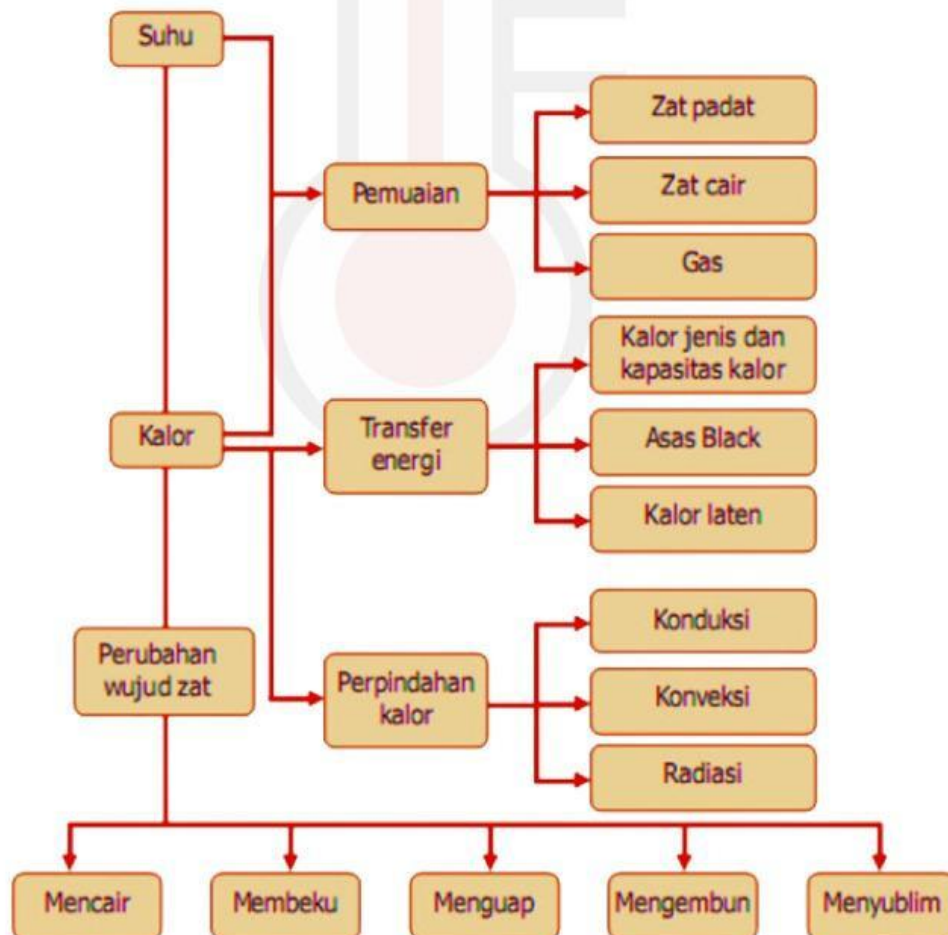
Suhu

Kalor

Pemuaian

Zat padat

Zat cair

Gas

Transfer energi

Kalor jenis dan kapasitas kalor

Asas Black

Kalor laten

Perubahan wujud zat

Perpindahan kalor

Konduksi

Konveksi

Radiasi

Mencair

Membeku

Menguap

Mengembun

Menyublim